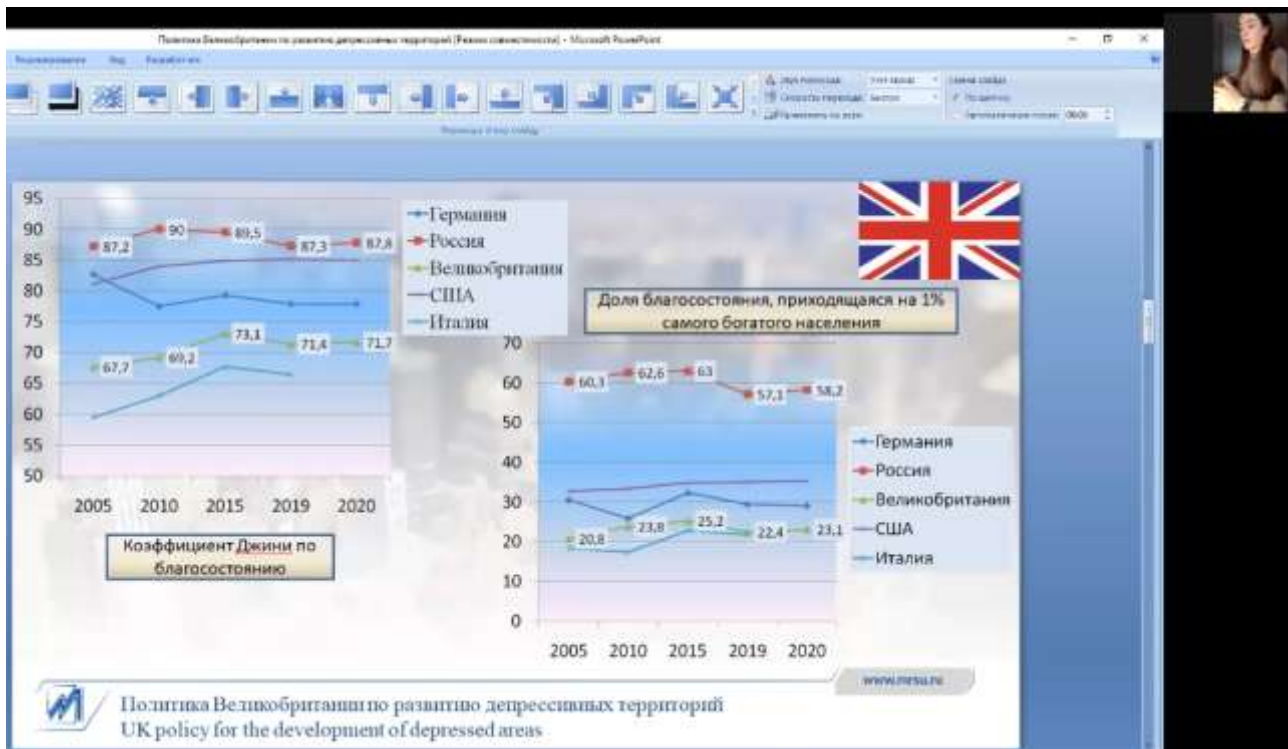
Политика Великобритании по развитию депрессивных территорий [Режим совместимости] - Microsoft PowerPoint

95
90
85
80
75
70
65
60
55
50

87,2
90
89,5
87,3
87,8
73,1
71,4
71,7
67,7
69,2

2005 2010 2015 2019 2020

Германия
Россия
Великобритания
США
Италия

Коэффициент Джини по благосостоянию

Доля благосостояния, приходящаяся на 1% самого богатого населения

70
60
50
40
30
20
10
0

60,3
62,6
63
57,1
58,2
20,8
23,8
25,2
22,4
23,1

2005 2010 2015 2019 2020

Германия
Россия
Великобритания
США
Италия

www.mesu.ru

Политика Великобритании по развитию депрессивных территорий
UK policy for the development of depressed areas